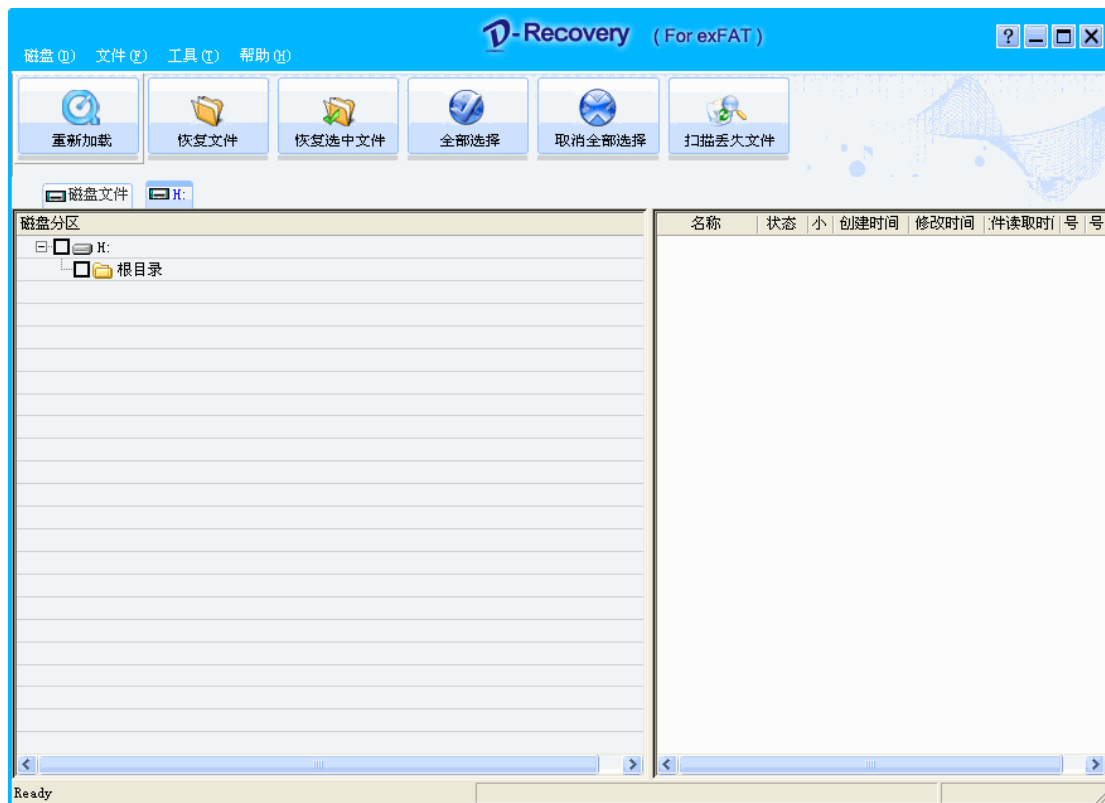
D-Recovery (For exFAT)

磁盘(D) 文件(F) 工具(T) 帮助(H)

重新加载
恢复文件
恢复选中文件
全部选择
取消全部选择
扫描丢失文件

磁盘文件 H:

磁盘分区
H:
根目录

| 名称 | 状态 | 小 | 创建时间 | 修改时间 | 件读取时 | 号 | 号 |
|---|---|---|---|---|---|---|---|

Ready